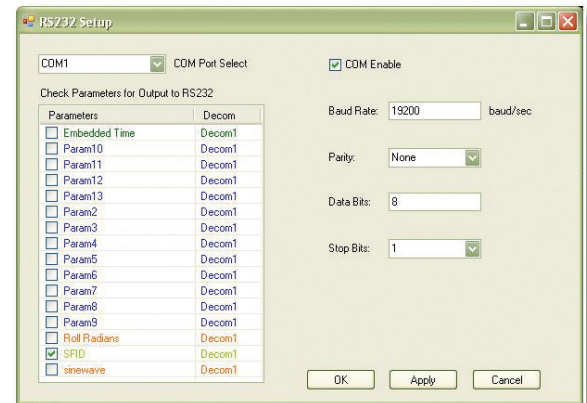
RS232 Setup

COM1 COM Port Select

Check Parameters for Output to RS232

| Parameters | Decom |
|---|---|
| Embedded Time | Decom1 |
| Param10 | Decom1 |
| Param11 | Decom1 |
| Param12 | Decom1 |
| Param13 | Decom1 |
| Param2 | Decom1 |
| Param3 | Decom1 |
| Param4 | Decom1 |
| Param5 | Decom1 |
| Param6 | Decom1 |
| Param7 | Decom1 |
| Param8 | Decom1 |
| Param9 | Decom1 |
| Roll Radians | Decom1 |
| SFID | Decom1 |
| sinewave | Decom1 |

COM Enable

Baud Rate: 19200 baud/sec

Parity: None

Data Bits: 8

Stop Bits: 1

OK Apply Cancel